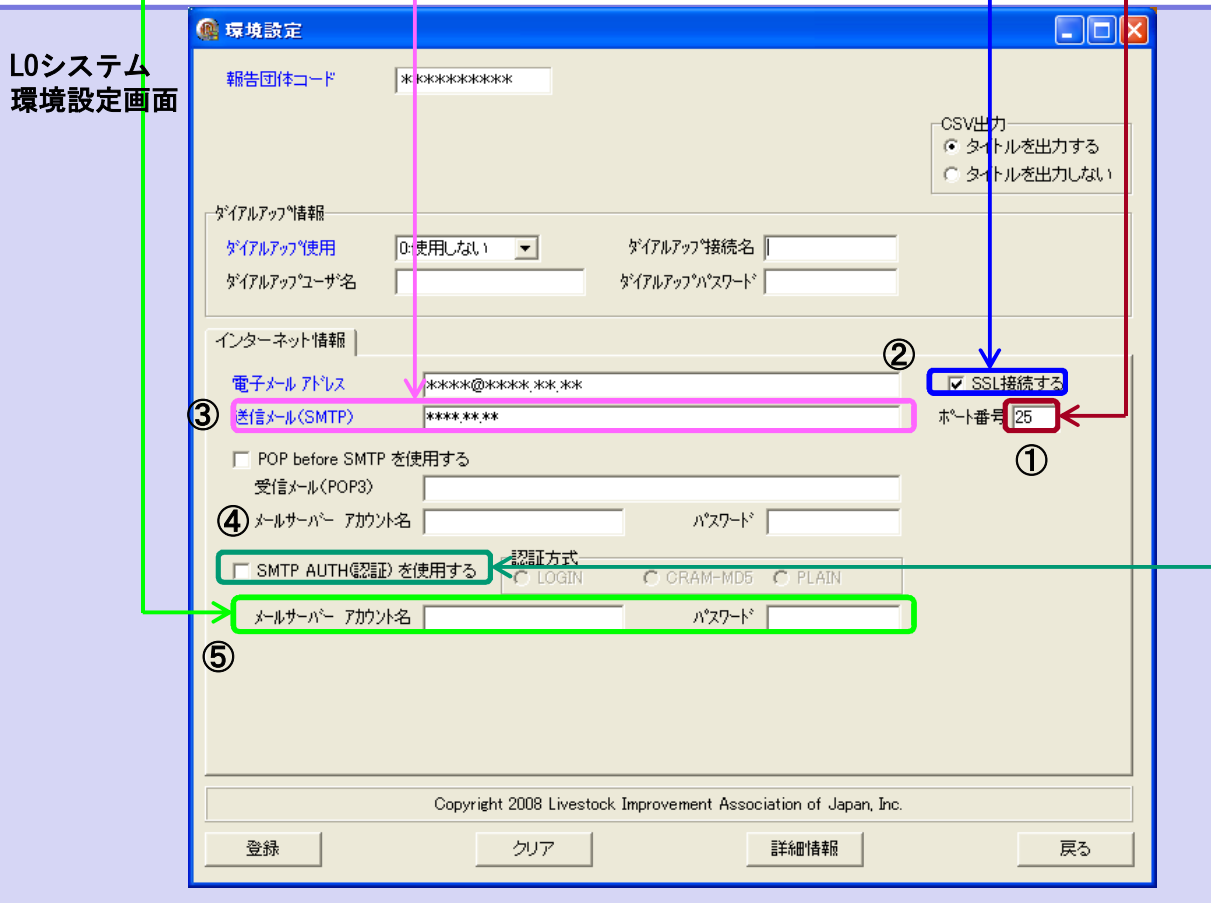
L0システム
環境設定画面

環境設定

報告団体コード ＊＊＊＊＊＊＊＊＊＊

CSV出力
タイトルを出力する
タイトルを出力しない

ﾀﾞｲｱﾙｱｯﾌﾟ情報
ﾀﾞｲｱﾙｱｯﾌﾟ使用 0:使用しない
ﾀﾞｲｱﾙｱｯﾌﾟ接続名
ﾀﾞｲｱﾙｱｯﾌﾟﾕｰｻﾞ名
ﾀﾞｲｱﾙｱｯﾌﾟﾊﾟｽﾜｰﾄﾞ

インターネット情報

②
電子ﾒｰﾙ ｱﾄﾞﾚｽ ＊＊＊＊@＊＊＊＊.＊＊.＊＊
SSL接続する
③ 送信ﾒｰﾙ(SMTP) ＊＊＊＊.＊＊.＊＊
ﾎﾟｰﾄ番号 25
①
POP before SMTP を使用する
受信ﾒｰﾙ(POP3)
④ ﾒｰﾙｻｰﾊﾞｰ ｱｶｳﾝﾄ名 ﾊﾟｽﾜｰﾄﾞ
認証方式
SMTP AUTH(認証) を使用する
LOGIN CRAM-MD5 PLAIN
ﾒｰﾙｻｰﾊﾞｰ ｱｶｳﾝﾄ名 ﾊﾟｽﾜｰﾄﾞ
⑤

Copyright 2008 Livestock Improvement Association of Japan, Inc.

登録 クリア 詳細情報 戻る